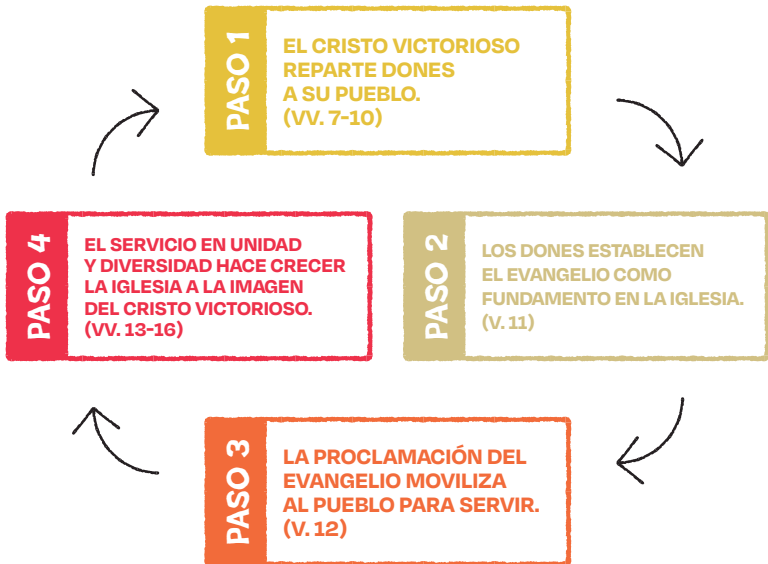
PASO 1
EL CRISTO VICTORIOSO REPARTE DONES A SU PUEBLO. (VV. 7-10)

PASO 4
EL SERVICIO EN UNIDAD Y DIVERSIDAD HACE CRECER LA IGLESIA A LA IMAGEN DEL CRISTO VICTORIOSO. (VV. 13-16)

PASO 2
LOS DONES ESTABLECEN EL EVANGELIO COMO FUNDAMENTO EN LA IGLESIA. (V. 11)

PASO 3
LA PROCLAMACIÓN DEL EVANGELIO MOVILIZA AL PUEBLO PARA SERVIR. (V. 12)